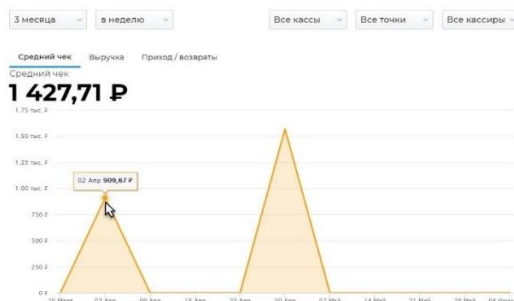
3 месяца
в неделю
Все кассы
Все точки
Все кассиры

Средний чек
Выручка
Приход / возвраты

Средний чек
1 427,71 ₽

1.75 тыс. ₽
1.50 тыс. ₽
1.25 тыс. ₽
1.00 тыс. ₽
750 ₽
500 ₽
250 ₽
0 ₽

02 Апр 909,67 ₽

26 Март
02 Апр
09 Апр
16 Апр
23 Апр
30 Апр
07 Май
14 Май
21 Май
28 Май
04 Июнь